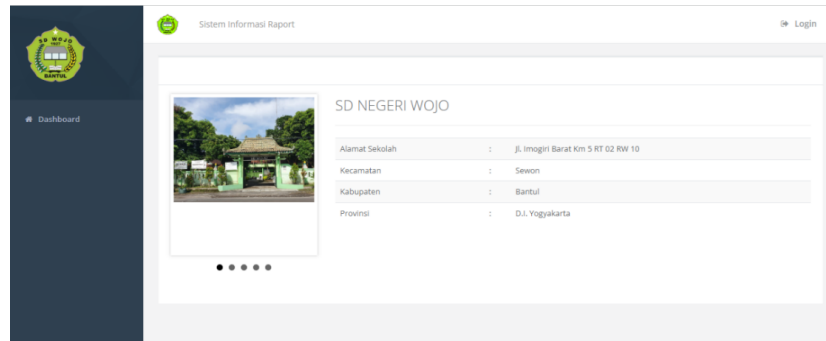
SD WOJO
BANTUL

Dashboard

Sistem Informasi Raport

Login

SD NEGERI WOJO

| Alamat Sekolah | : | Jl. Imogiri Barat Km 5 RT 02 RW 10 |
|---|---|---|
| Kecamatan | : | Sewon |
| Kabupaten | : | Bantul |
| Provinsi | : | D.I. Yogyakarta |